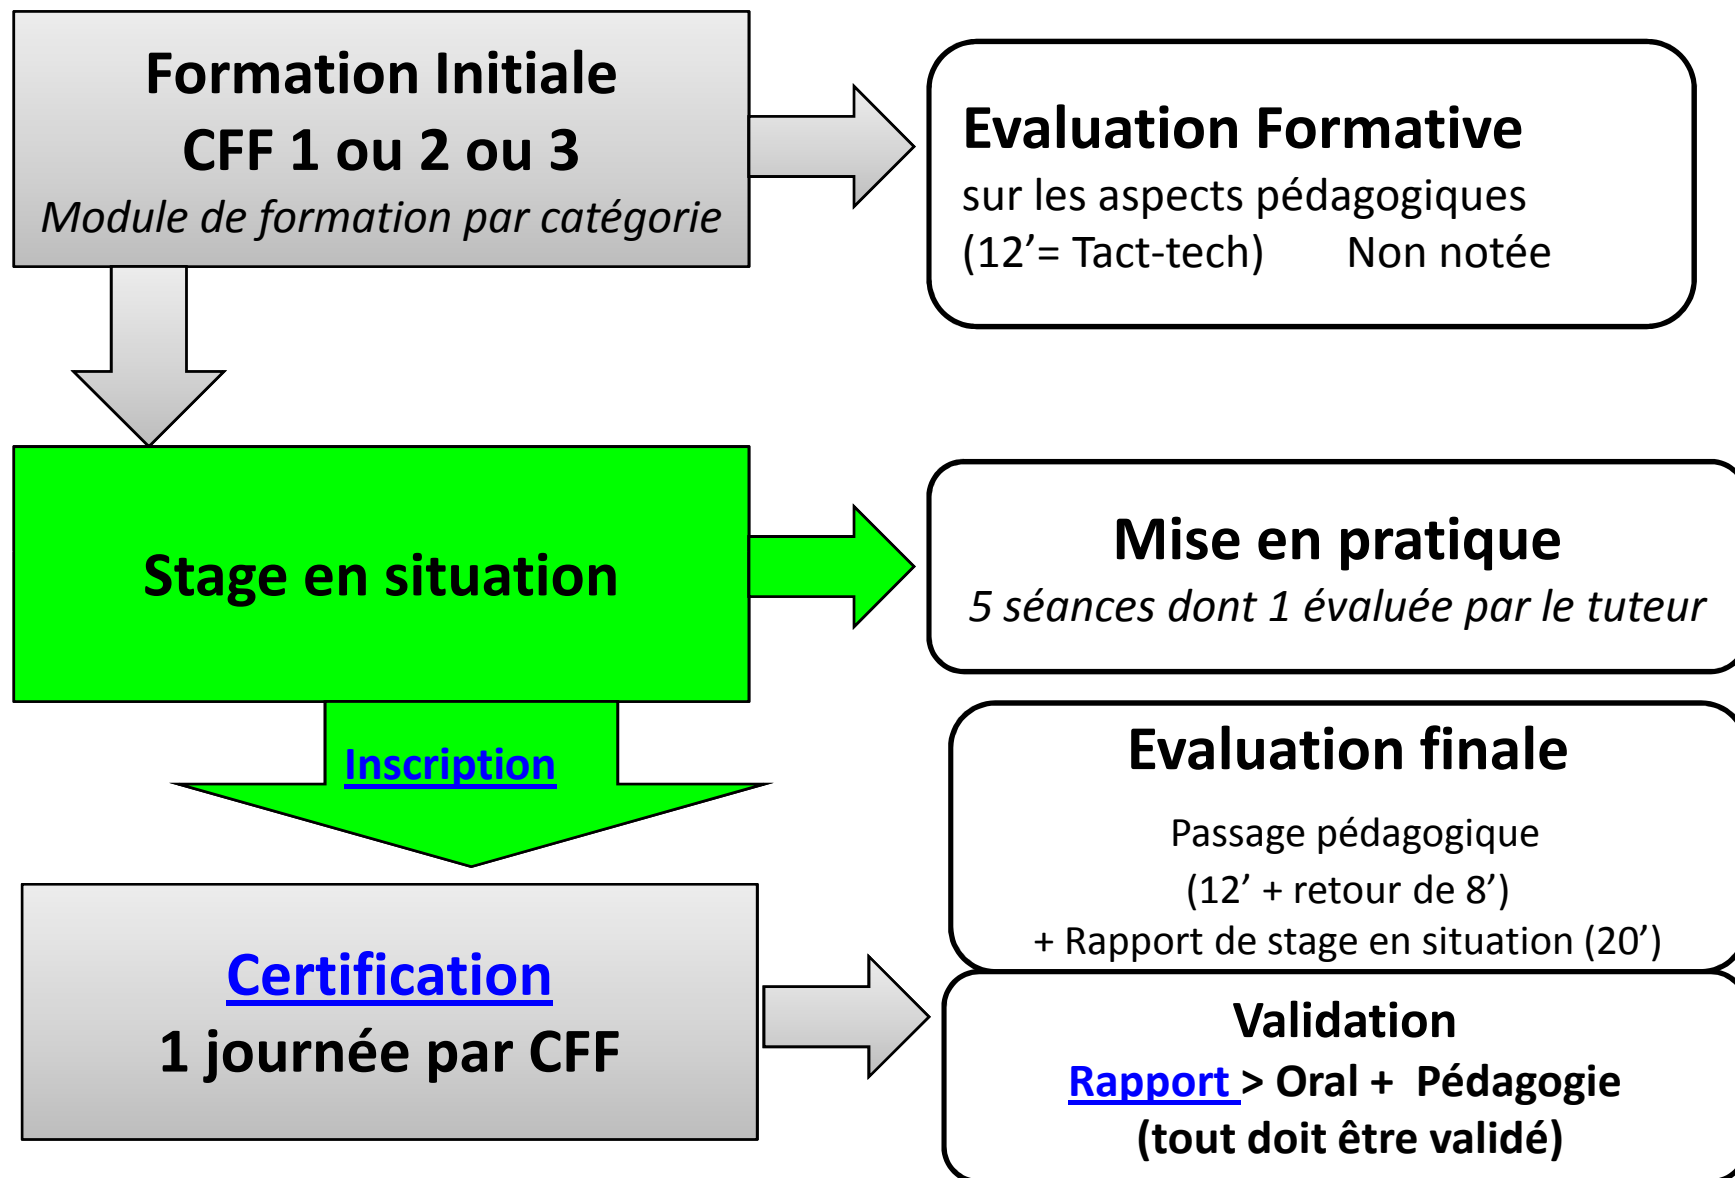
Formation Initiale
CFF 1 ou 2 ou 3
Module de formation par catégorie

Evaluation Formative
sur les aspects pédagogiques
(12’= Tact-tech) Non notée

Stage en situation

Mise en pratique
5 séances dont 1 évaluée par le tuteur

Inscription

Evaluation finale
Passage pédagogique
(12’ + retour de 8’)
+ Rapport de stage en situation (20’)

Certification
1 journée par CFF

Validation
Rapport > Oral + Pédagogie
(tout doit être validé)